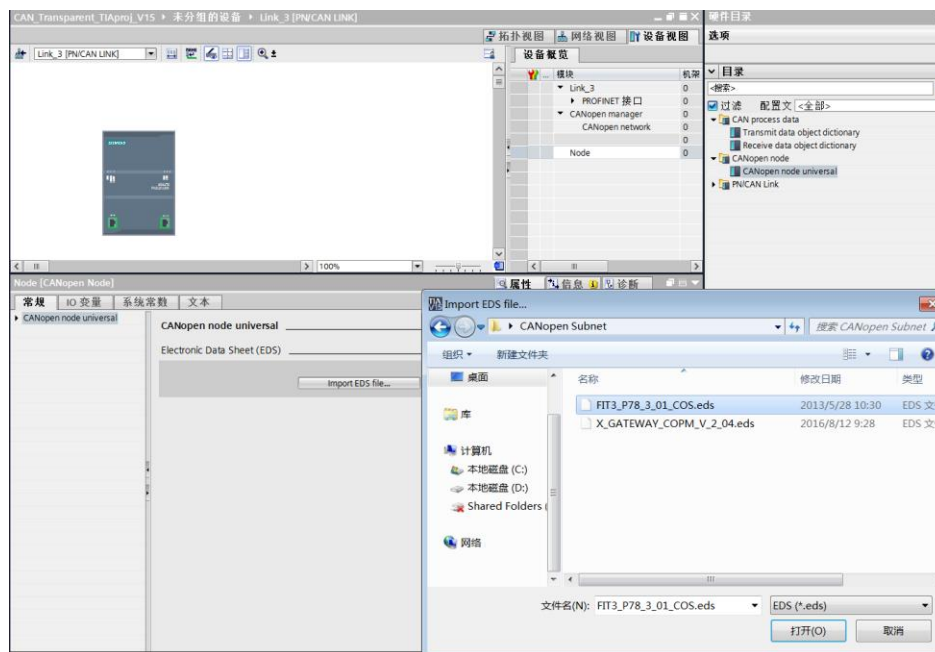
CAN_Transparent_TIAproj_V15 ▸ 未分组的设备 ▸ Link_3 [PN/CAN LINK]

拓扑视图 网络视图 设备视图

Link_3 [PN/CAN LINK]

100%

设备概览

模块 机架

Link_3 0
PROFINET 接口 0
CANopen manager 0
CANopen network 0
0
Node 0

硬件目录

选项

目录

<搜索>

过滤 配置文 <全部>

CAN process data
Transmit data object dictionary
Receive data object dictionary
CANopen node
CANopen node universal
PN/CAN Link

Node [CANopen Node]

属性 信息 诊断

常规 IO 变量 系统常数 文本

CANopen node universal

CANopen node universal

Electronic Data Sheet (EDS)

Import EDS file...

Import EDS file...

CANopen Subnet

搜索 CANopen Subnet

组织 ▾ 新建文件夹

桌面

库

计算机

本地磁盘 (C:)

本地磁盘 (D:)

Shared Folders

网络

名称 修改日期 类型

FIT3_P78_3_01_COS.eds 2013/5/28 10:30 EDS 文

X_GATEWAY_COPM_V_2_04.eds 2016/8/12 9:28 EDS 文

文件名(N): FIT3_P78_3_01_COS.eds

EDS (*.eds)

打开(O) 取消